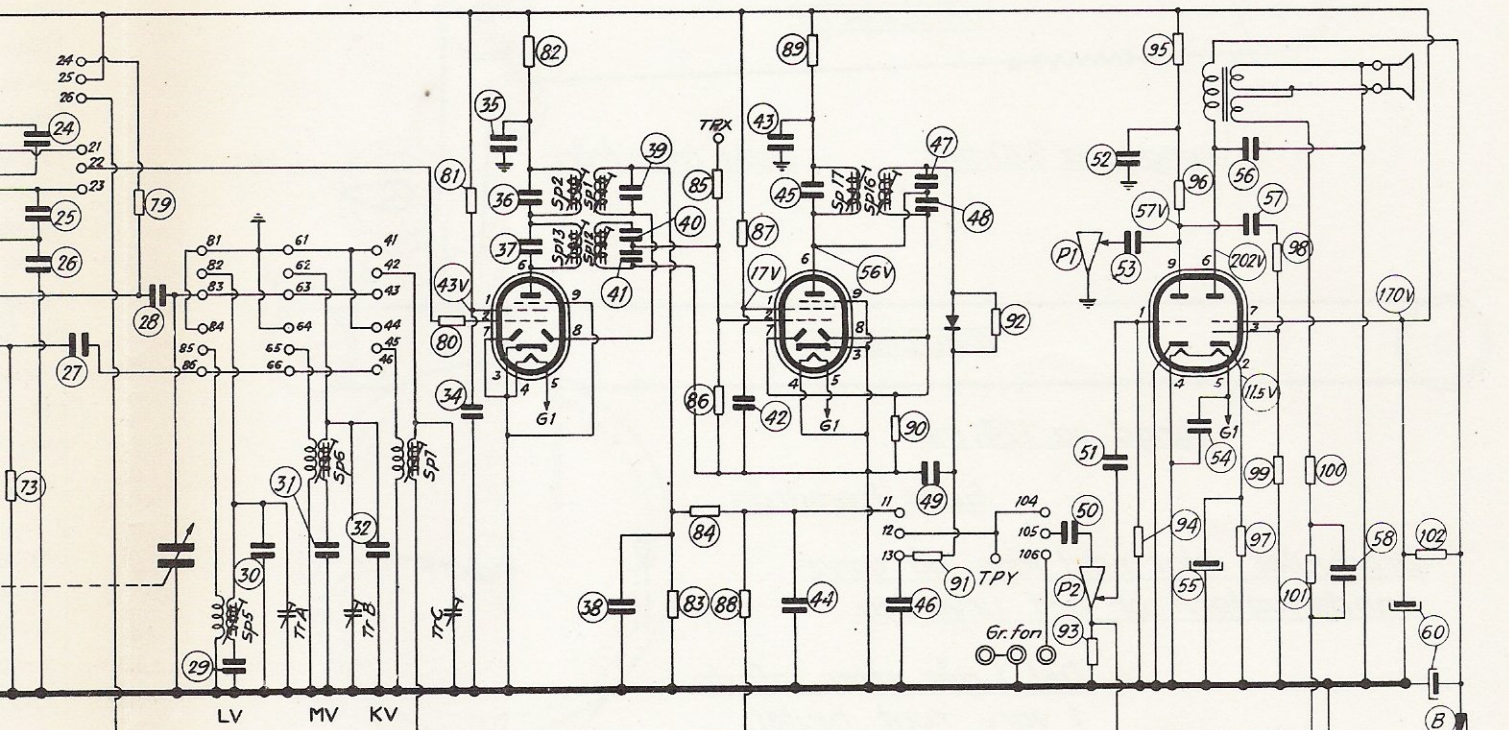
24
25
26
24
21
22
23
25
26
79
28
27
73
81
82
83
84
85
86
61
62
63
64
65
66
41
42
43
44
45
46
Sp6
Sp7
31
32
30
Tr A
Tr B
Tr C
Sp5
29
LV
MV
KV
81
43V
80
34
82
35
36
37
Sp2
Sp13
39
40
41
G1
TPX
85
87
86
42
84
38
83
88
44
89
43
45
Sp17
Sp16
47
48
17V
56V
G1
92
90
49
11
12
13
91
TPY
46
104
105
106
50
P2
93
Gr. fon
95
52
96
57V
56
57
P1
53
202V
98
170V
11,5V
G1
54
51
94
99
100
55
97
101
58
102
60
B